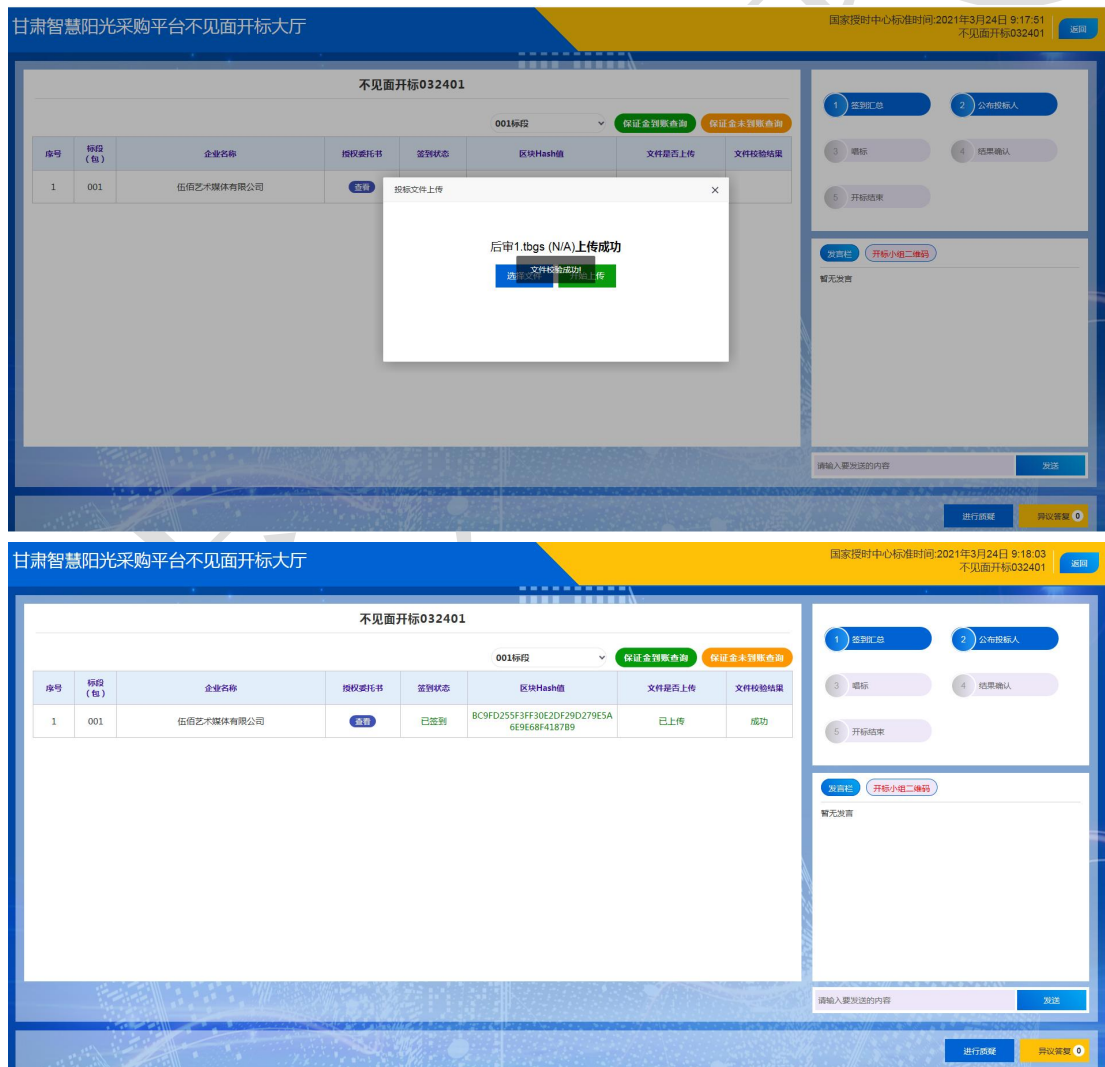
甘肃智慧阳光采购平台不见面开标大厅

国家授时中心标准时间:2021年3月24日 9:17:51
不见面开标032401
返回

不见面开标032401

001标段
保证金到账查询
保证金未到账查询

| 序号 | 标段（包） | 企业名称 | 授权委托书 | 签到状态 | 区块Hash值 | 文件是否上传 | 文件校验结果 |
|---|---|---|---|---|---|---|---|
| 1 | 001 | 伍佰艺术媒体有限公司 | 查看 | | | | |

投标文件上传 ×

后审1.tbgs (N/A)上传成功

文件校验成功!

选择文件 开始上传

1 签到汇总
2 公布投标人
3 唱标
4 结果确认
5 开标结束

发言栏
开标小组二维码

暂无发言

请输入要发送的内容
发送

进行质疑
异议答复 0

甘肃智慧阳光采购平台不见面开标大厅

国家授时中心标准时间:2021年3月24日 9:18:03
不见面开标032401
返回

不见面开标032401

001标段
保证金到账查询
保证金未到账查询

| 序号 | 标段（包） | 企业名称 | 授权委托书 | 签到状态 | 区块Hash值 | 文件是否上传 | 文件校验结果 |
|---|---|---|---|---|---|---|---|
| 1 | 001 | 伍佰艺术媒体有限公司 | 查看 | 已签到 | BC9FD255F3FF30E2DF29D279E5A6E9E68F4187B9 | 已上传 | 成功 |

1 签到汇总
2 公布投标人
3 唱标
4 结果确认
5 开标结束

发言栏
开标小组二维码

暂无发言

请输入要发送的内容
发送

进行质疑
异议答复 0